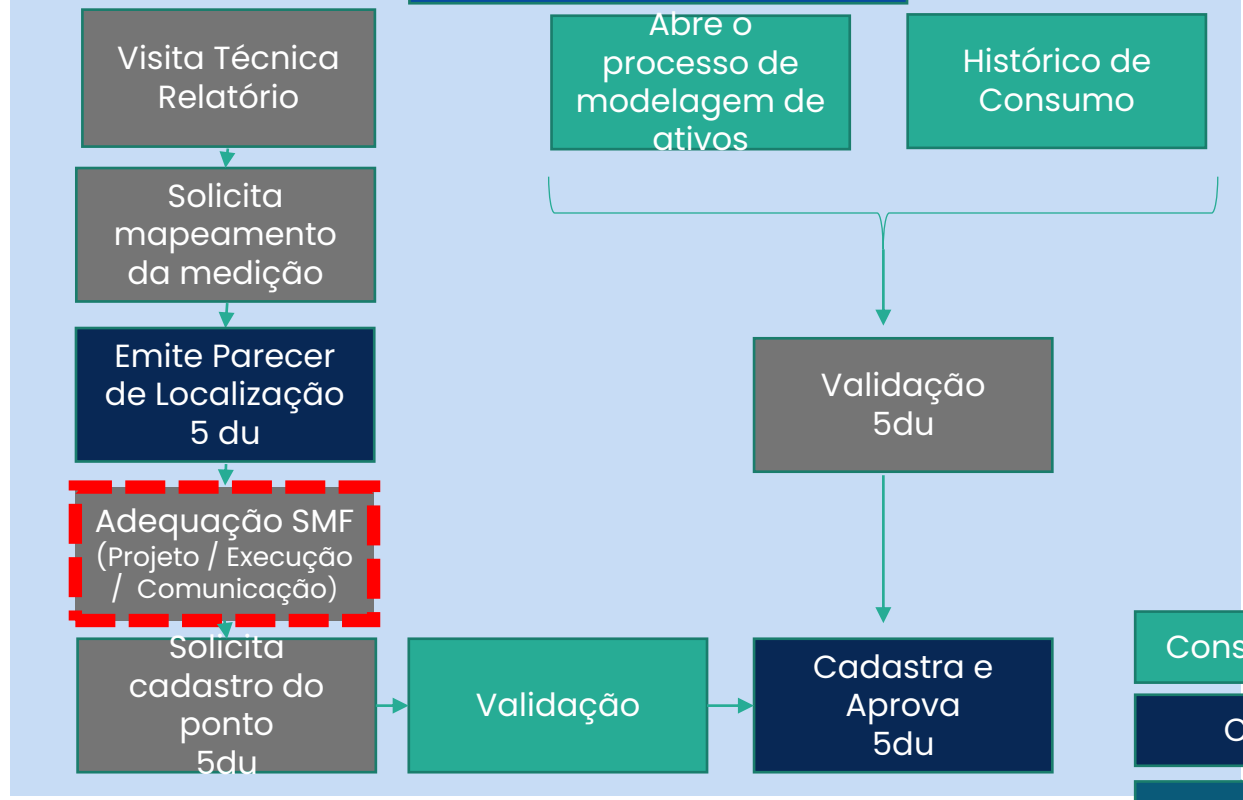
Visita Técnica Relatório

Solicita mapeamento da medição

Emite Parecer de Localização 5 du

Adequação SMF (Projeto / Execução / Comunicação)

Solicita cadastro do ponto 5du

Abre o processo de modelagem de ativos

Histórico de Consumo

Validação 5du

Validação

Cadastra e Aprova 5du

Cons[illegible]

C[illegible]